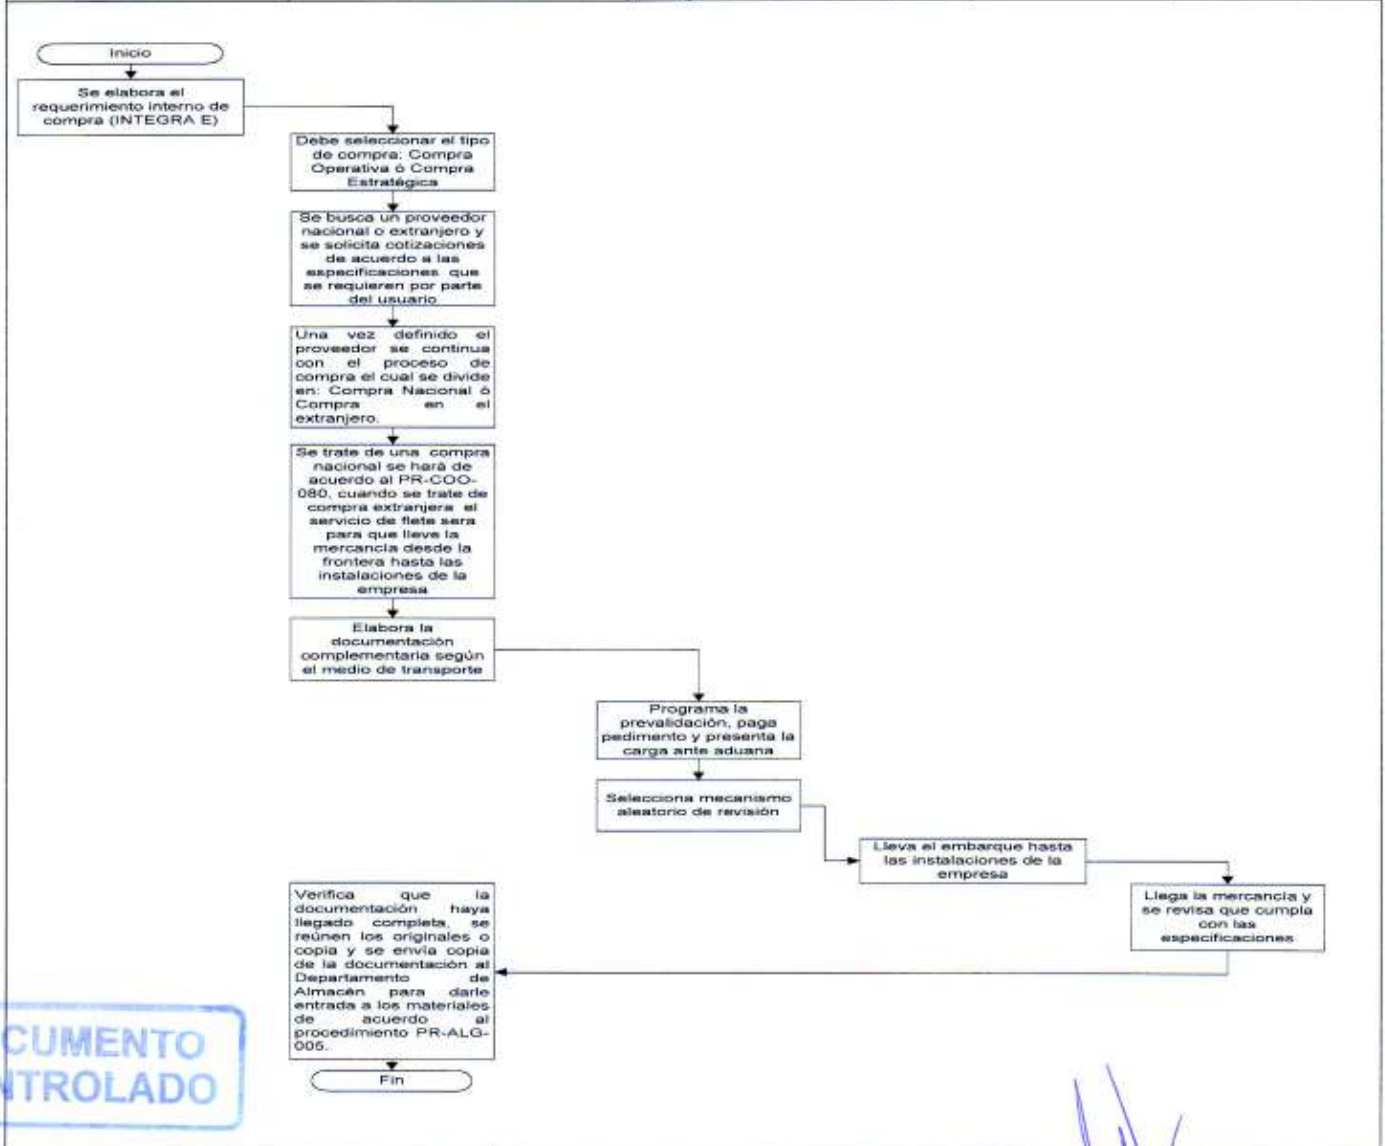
Inicio

Se elabora el requerimiento interno de compra (INTEGRA E)

Debe seleccionar el tipo de compra: Compra Operativa ó Compra Estratégica

Se busca un proveedor nacional o extranjero y se solicita cotizaciones de acuerdo a las especificaciones que se requieren por parte del usuario

Una vez definido el proveedor se continua con el proceso de compra el cual se divide en: Compra Nacional ó Compra en el extranjero.

Se trate de una compra nacional se hará de acuerdo al PR-COO-080, cuando se trate de compra extranjera el servicio de flete sera para que lleve la mercancia desde la frontera hasta las instalaciones de la empresa

Elabora la documentación complementaria según el medio de transporte

Programa la prevalidación, paga pedimento y presenta la carga ante aduana

Selecciona mecanismo aleatorio de revisión

Lleva el embarque hasta las instalaciones de la empresa

Llega la mercancia y se revisa que cumpla con las especificaciones

Verifica que la documentación haya llegado completa, se reúnen los originales o copia y se envía copia de la documentación al Departamento de Almacén para darle entrada a los materiales de acuerdo al procedimiento PR-ALG-005.

Fin

CUMENTO
TROLADO